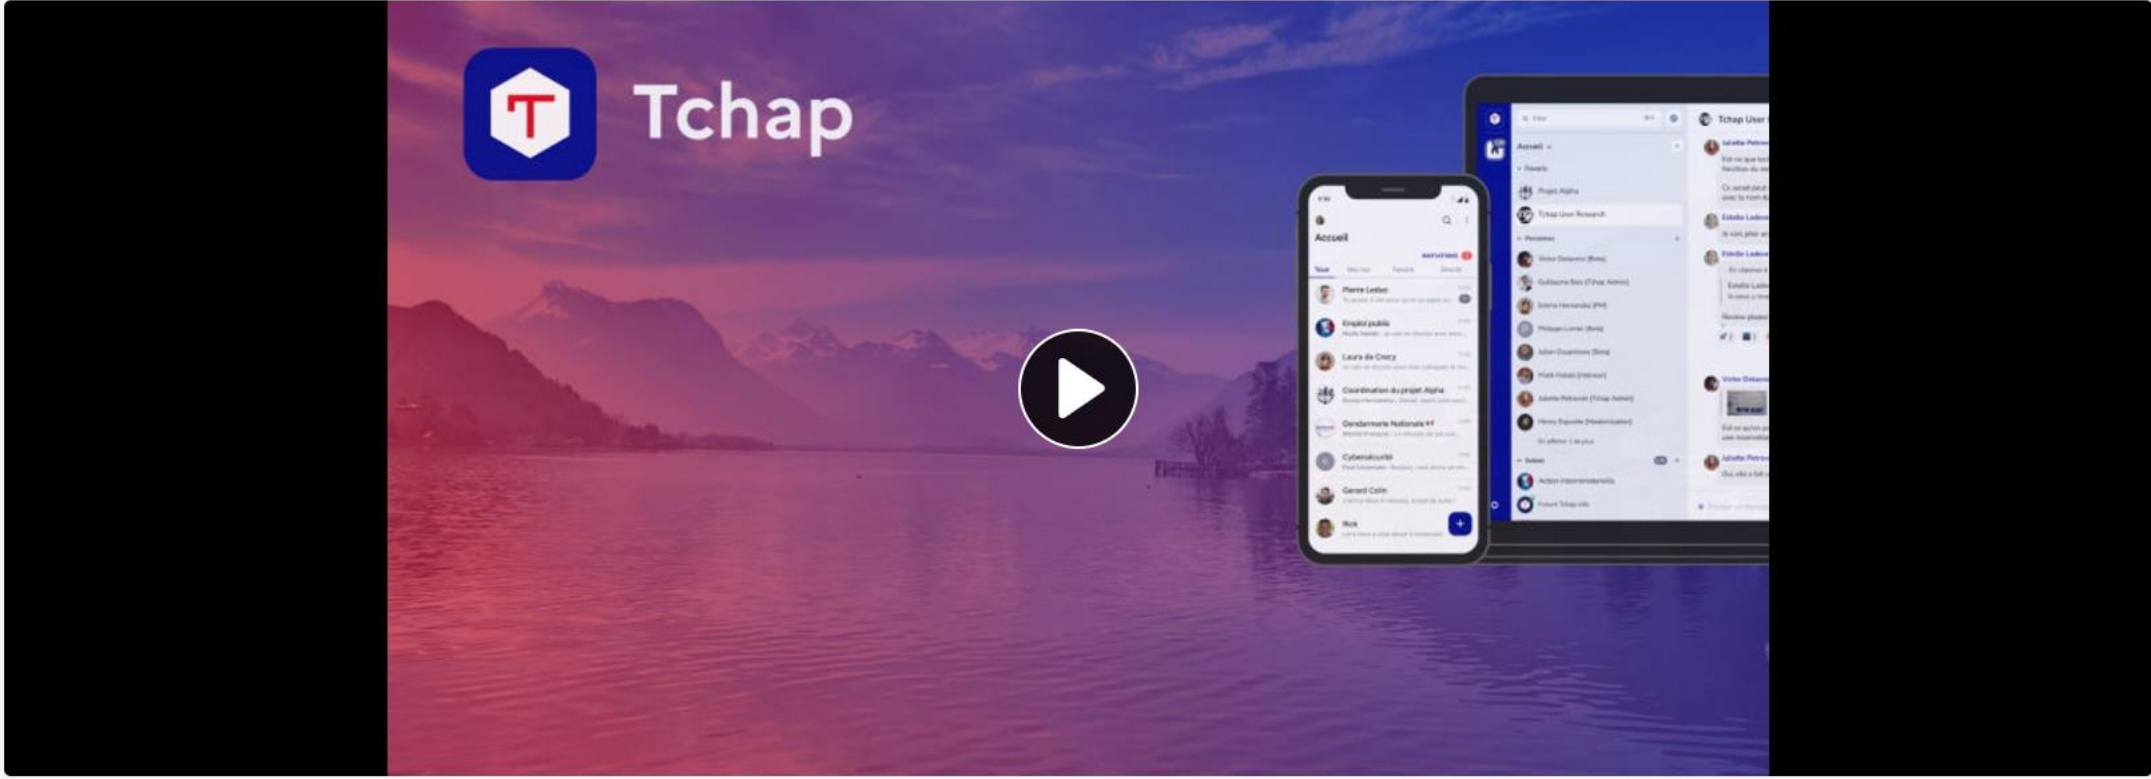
T

Tchap

Accueil

INVITATIONS

Tout

Pierre Leduc

Emploi public

Laura de Crecy

Coordination du projet Alpha

Gendarmerie Nationale

Cybersécurité

Gerard Colin

Rick

Accueil

Favoris

Projet Alpha

Tchap User Research

Personnes

Salons

Tchap User

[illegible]